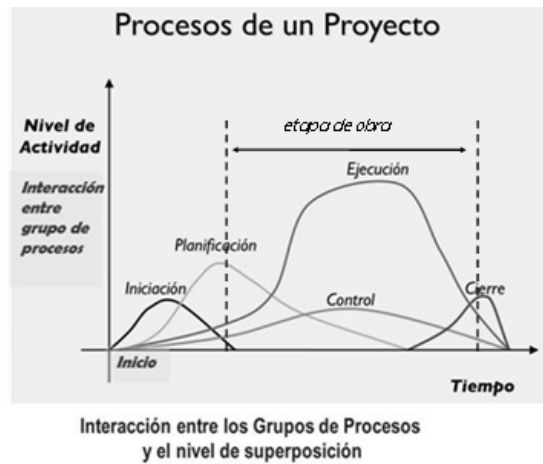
Procesos de un Proyecto

Nivel de Actividad

Interacción entre grupo de procesos

etapa de obra

Ejecución

Planificación

Iniciación

Control

Cierre

Inicio

Tiempo

Interacción entre los Grupos de Procesos y el nivel de superposición